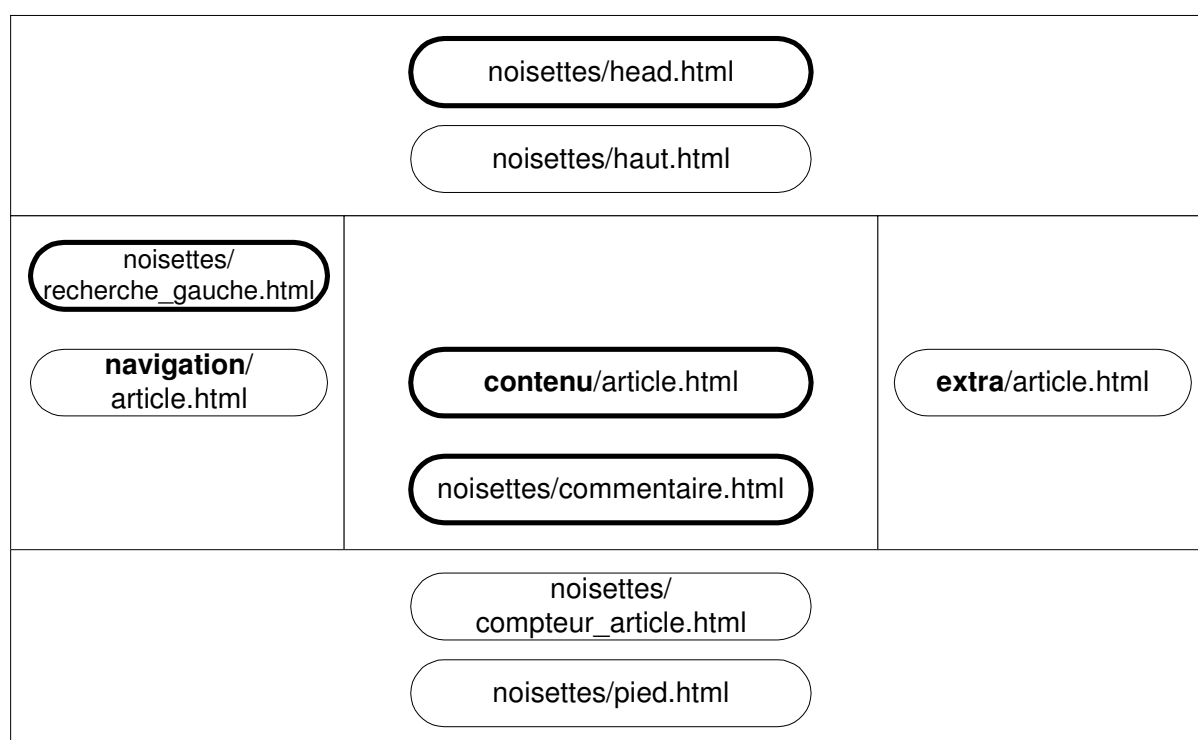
noisettes/head.html

noisettes/haut.html

noisettes/recherche_gauche.html

navigation/article.html

contenu/article.html

noisettes/commentaire.html

extra/article.html

noisettes/compteur_article.html

noisettes/pied.html